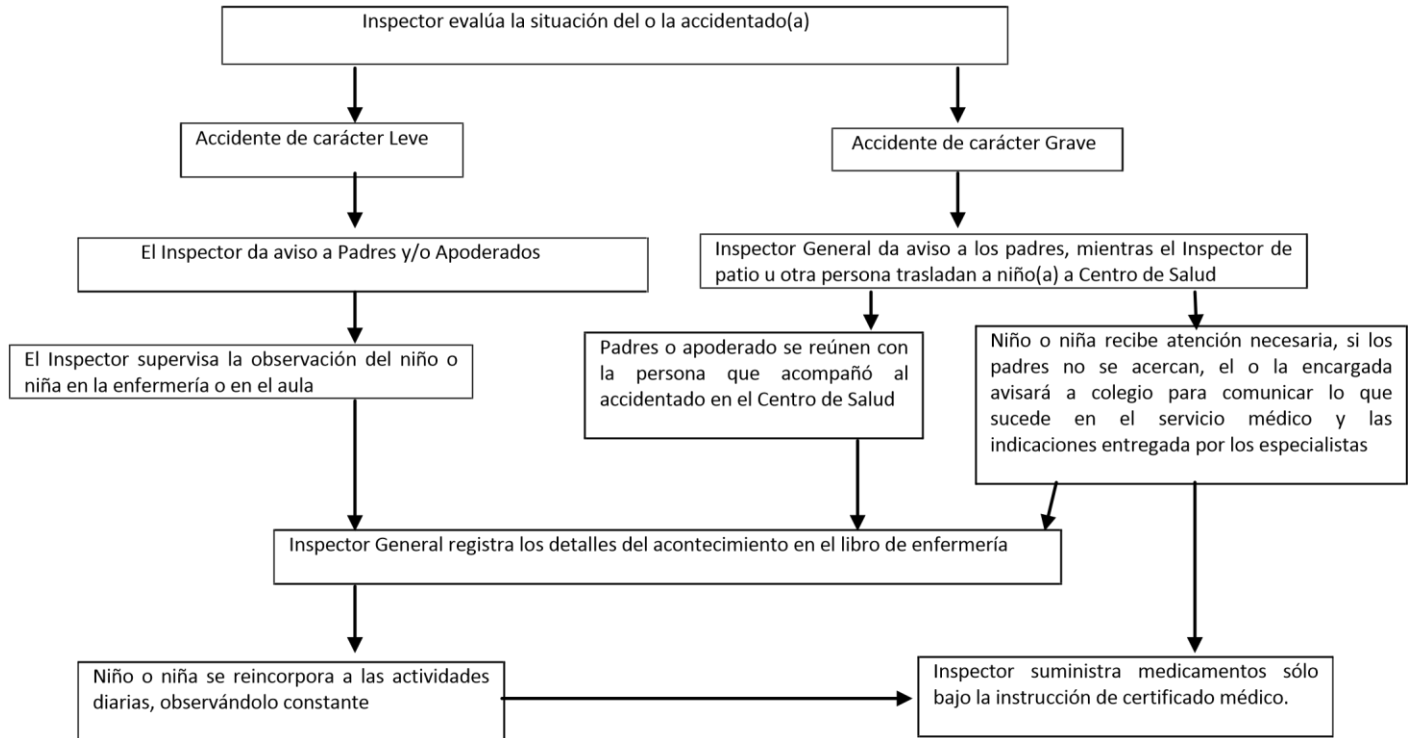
Inspector evalúa la situación del o la accidentado(a)

Accidente de carácter Leve

Accidente de carácter Grave

El Inspector da aviso a Padres y/o Apoderados

Inspector General da aviso a los padres, mientras el Inspector de patio u otra persona trasladan a niño(a) a Centro de Salud

El Inspector supervisa la observación del niño o niña en la enfermería o en el aula

Padres o apoderado se reúnen con la persona que acompañó al accidentado en el Centro de Salud

Niño o niña recibe atención necesaria, si los padres no se acercan, el o la encargada avisará a colegio para comunicar lo que sucede en el servicio médico y las indicaciones entregada por los especialistas

Inspector General registra los detalles del acontecimiento en el libro de enfermería

Niño o niña se reincorpora a las actividades diarias, observándolo constante

Inspector suministra medicamentos sólo bajo la instrucción de certificado médico.